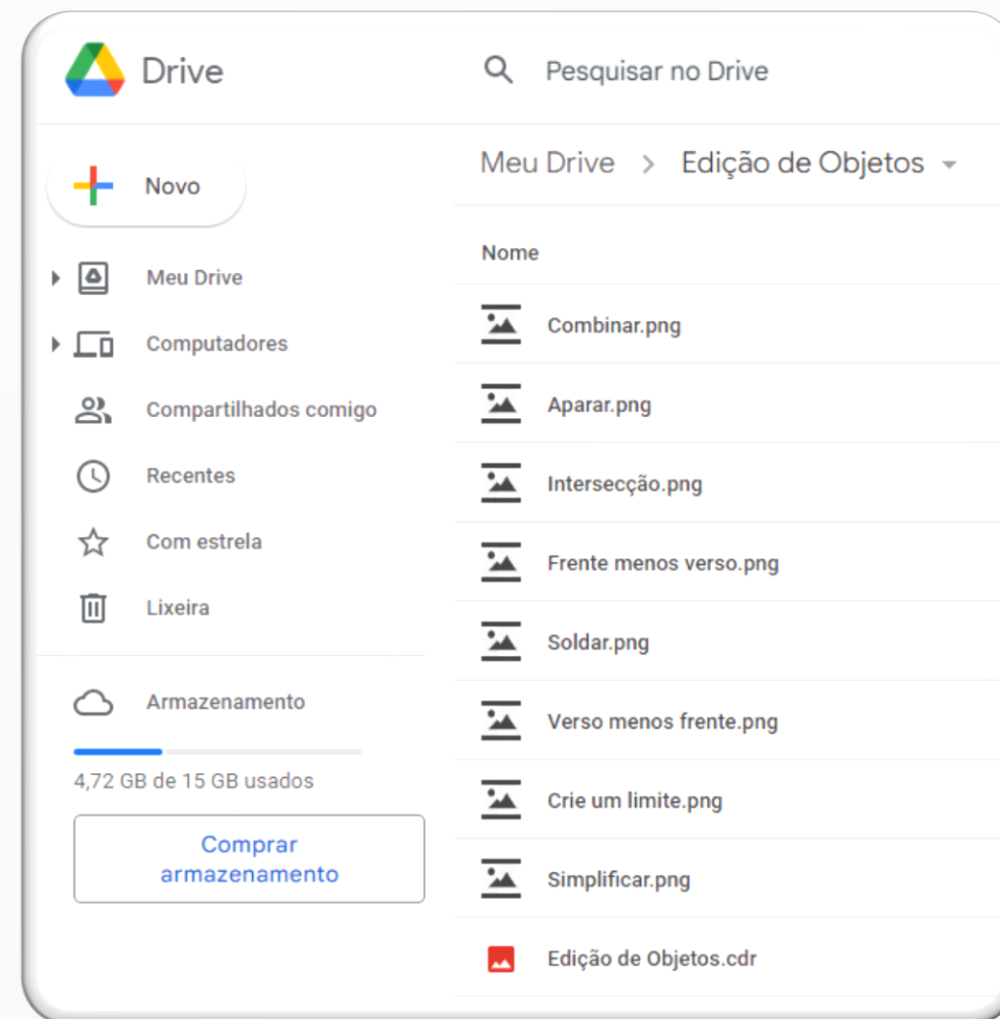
Drive

Pesquisar no Drive

Novo

Meu Drive

Computadores

Compartilhados comigo

Recentes

Com estrela

Lixeira

Armazenamento

4,72 GB de 15 GB usados

Comprar armazenamento

Meu Drive > Edição de Objetos

Nome

Combinar.png

Aparar.png

Intersecção.png

Frente menos verso.png

Soldar.png

Verso menos frente.png

Crie um limite.png

Simplificar.png

Edição de Objetos.cdr